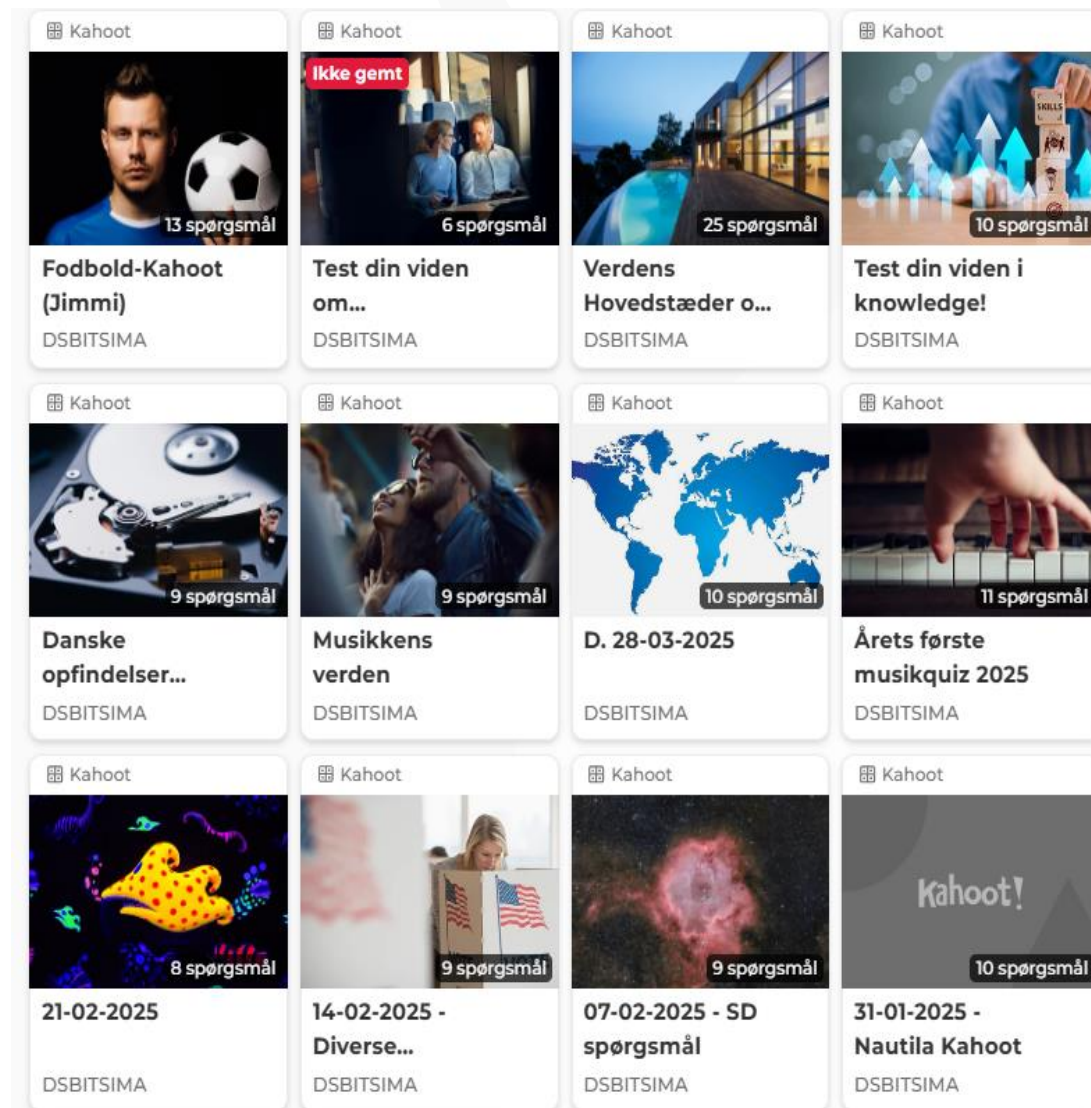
Kahoot
13 spørgsmål
Fodbold-Kahoot (Jimmi)
DSBITSIMA

Kahoot
Ikke gemt
6 spørgsmål
Test din viden om...
DSBITSIMA

Kahoot
25 spørgsmål
Verdens Hovedstæder o...
DSBITSIMA

Kahoot
SKILLS
10 spørgsmål
Test din viden i knowledge!
DSBITSIMA

Kahoot
9 spørgsmål
Danske opfindelser...
DSBITSIMA

Kahoot
9 spørgsmål
Musikkens verden
DSBITSIMA

Kahoot
10 spørgsmål
D. 28-03-2025
DSBITSIMA

Kahoot
11 spørgsmål
Årets første musikquiz 2025
DSBITSIMA

Kahoot
8 spørgsmål
21-02-2025
DSBITSIMA

Kahoot
9 spørgsmål
14-02-2025 - Diverse...
DSBITSIMA

Kahoot
9 spørgsmål
07-02-2025 - SD spørgsmål
DSBITSIMA

Kahoot
Kahoot!
10 spørgsmål
31-01-2025 - Nautila Kahoot
DSBITSIMA